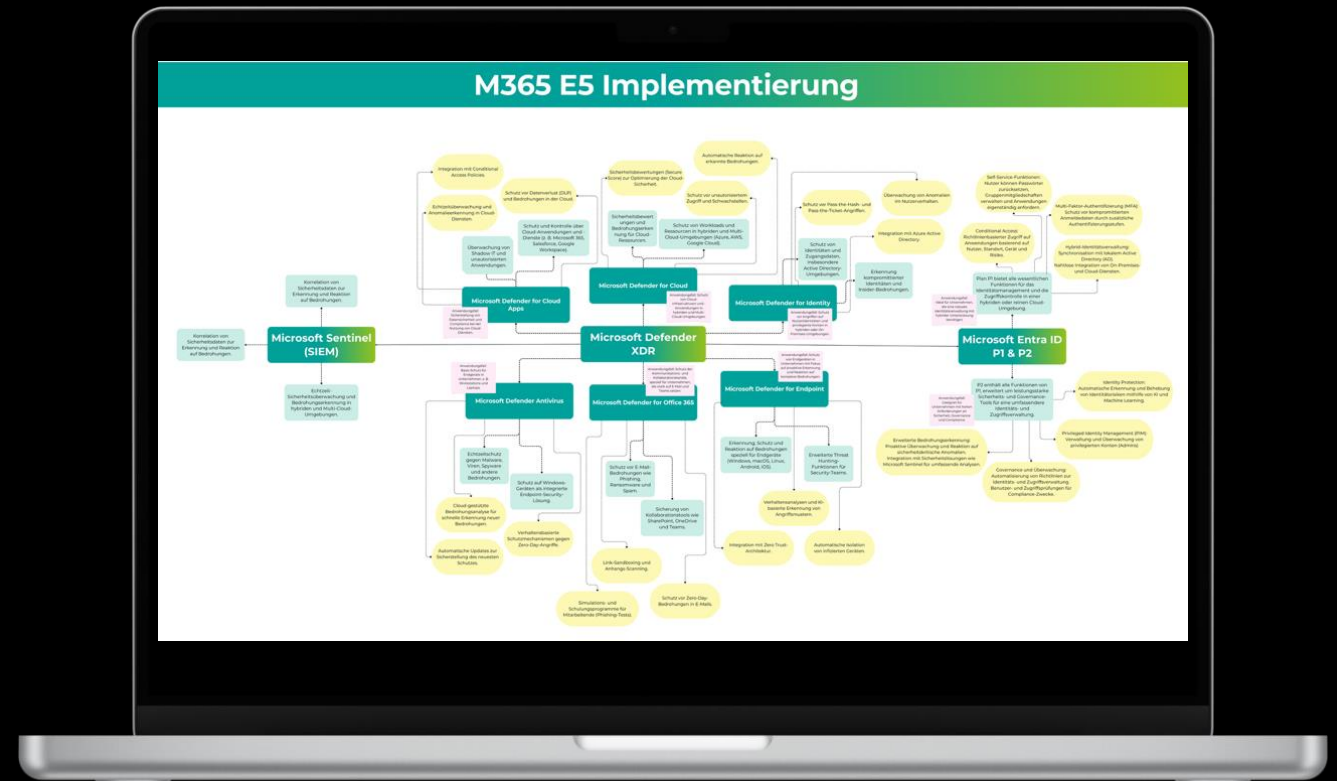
M365 E5 Implementierung

Microsoft Sentinel (SIEM)

Korrelation von Sicherheitsdaten zur Erkennung und Reaktion auf Bedrohungen.

Korrelation von Sicherheitsdaten zur Erkennung und Reaktion auf Bedrohungen.

Echtzeit-Sicherheitsüberwachung und Bedrohungserkennung in hybriden und Multi Cloud-Umgebungen.

Microsoft Defender XDR

Microsoft Defender for Cloud Apps

Integration mit Conditional Access Policies.

Echtzeitüberwachung und Anomalieerkennung in Cloud-Diensten.

Schutz vor Datenverlust (DLP) und Bedrohungen in der Cloud.

Schutz und Kontrolle über Cloud-Anwendungen und Dienste (z. B. Microsoft 365, Salesforce, Google Workspace).

Überwachung von Shadow IT und unautorisierten Anwendungen.

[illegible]

Microsoft Defender for Cloud

Sicherheitsbewertungen (Secure Score) zur Optimierung der Cloud-Sicherheit.

Sicherheitsbewertungen und Bedrohungserkennung für Cloud-Ressourcen.

Automatische Reaktion auf erkannte Bedrohungen.

Schutz vor unautorisiertem Zugriff und Schwachstellen.

Schutz von Workloads und Ressourcen in hybriden und Multi-Cloud-Umgebungen (Azure, AWS, Google Cloud).

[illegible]

Microsoft Defender for Identity

Schutz vor Pass-the-Hash- und Pass-the-Ticket-Angriffen.

Überwachung von Anomalien im Nutzerverhalten.

Schutz von Identitäten und Zugangsdaten, insbesondere Active Directory-Umgebungen.

Integration mit Azure Active Directory.

Erkennung kompromittierter Identitäten und Insider-Bedrohungen.

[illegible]

Microsoft Entra ID P1 & P2

Self-Service-Funktionen: Nutzer können Passwörter zurücksetzen, Gruppenmitgliedschaften verwalten und Anwendungen eigenständig anfordern.

Conditional Access: Richtlinienbasierter Zugriff auf Anwendungen basierend auf Nutzer, Standort, Gerät und Risiko.

Multi-Faktor-Authentifizierung (MFA): Schutz vor kompromittierten Anmeldedaten durch zusätzliche Authentifizierungsstufen.

Hybrid-Identitätsverwaltung: Synchronisation mit lokalem Active Directory (AD). Nahtlose Integration von On-Premises und Cloud-Diensten.

Plan P1 bietet alle wesentlichen Funktionen für das Identitätsmanagement und die Zugriffskontrolle in einer hybriden oder reinen Cloud-Umgebung.

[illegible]

P2 enthält alle Funktionen von P1 erweitert um leistungsstarke Sicherheits- und Governance-Tools für eine umfassendere Identitäts- und Zugriffsverwaltung.

Identity Protection: Automatische Erkennung und Behebung von Identitätsrisiken mithilfe von KI und Machine Learning.

Privileged Identity Management (PIM): Verwaltung und Überwachung von privilegierten Konten (Admins).

Erweiterte Bedrohungserkennung: Proaktive Überwachung und Reaktion auf sicherheitsrelevante Anomalien. Integration mit Sicherheitslösungen wie Microsoft Sentinel für umfassende Analysen.

Governance und Überwachung: Automatisierung von Richtlinien zur Identitäts- und Zugriffsverwaltung. Benutzer- und Zugriffsprüfungen für Compliance-Zwecke.

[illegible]

Microsoft Defender Antivirus

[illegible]

Echtzeitschutz gegen Malware, Viren, Spyware und andere Bedrohungen.

Schutz auf Windows-Geräten als integrierte Endpoint-Security-Lösung.

Cloud-gestützte Bedrohungsanalyse für schnelle Erkennung neuer Bedrohungen.

Verhaltensbasierte Schutzmechanismen gegen Zero-Day-Angriffe.

Automatische Updates zur Sicherstellung des neuesten Schutzes.

Microsoft Defender for Office 365

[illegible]

Schutz vor E-Mail-Bedrohungen wie Phishing, Ransomware und Spam.

Sicherung von Kollaborationstools wie SharePoint, OneDrive und Teams.

Link-Sandboxing und Anhangs-Scanning.

Simulations- und Schulungsprogramme für Mitarbeitende (Phishing-Tests).

Schutz vor Zero-Day-Bedrohungen in E-Mails.

Microsoft Defender for Endpoint

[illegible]

Erkennung, Schutz und Reaktion auf Bedrohungen speziell für Endgeräte (Windows, macOS, Linux, Android, iOS).

Erweiterte Threat Hunting-Funktionen für Security-Teams.

Verhaltensanalysen und KI-basierte Erkennung von Angriffsmustern.

Integration mit Zero-Trust-Architektur.

Automatische Isolation von infizierten Geräten.